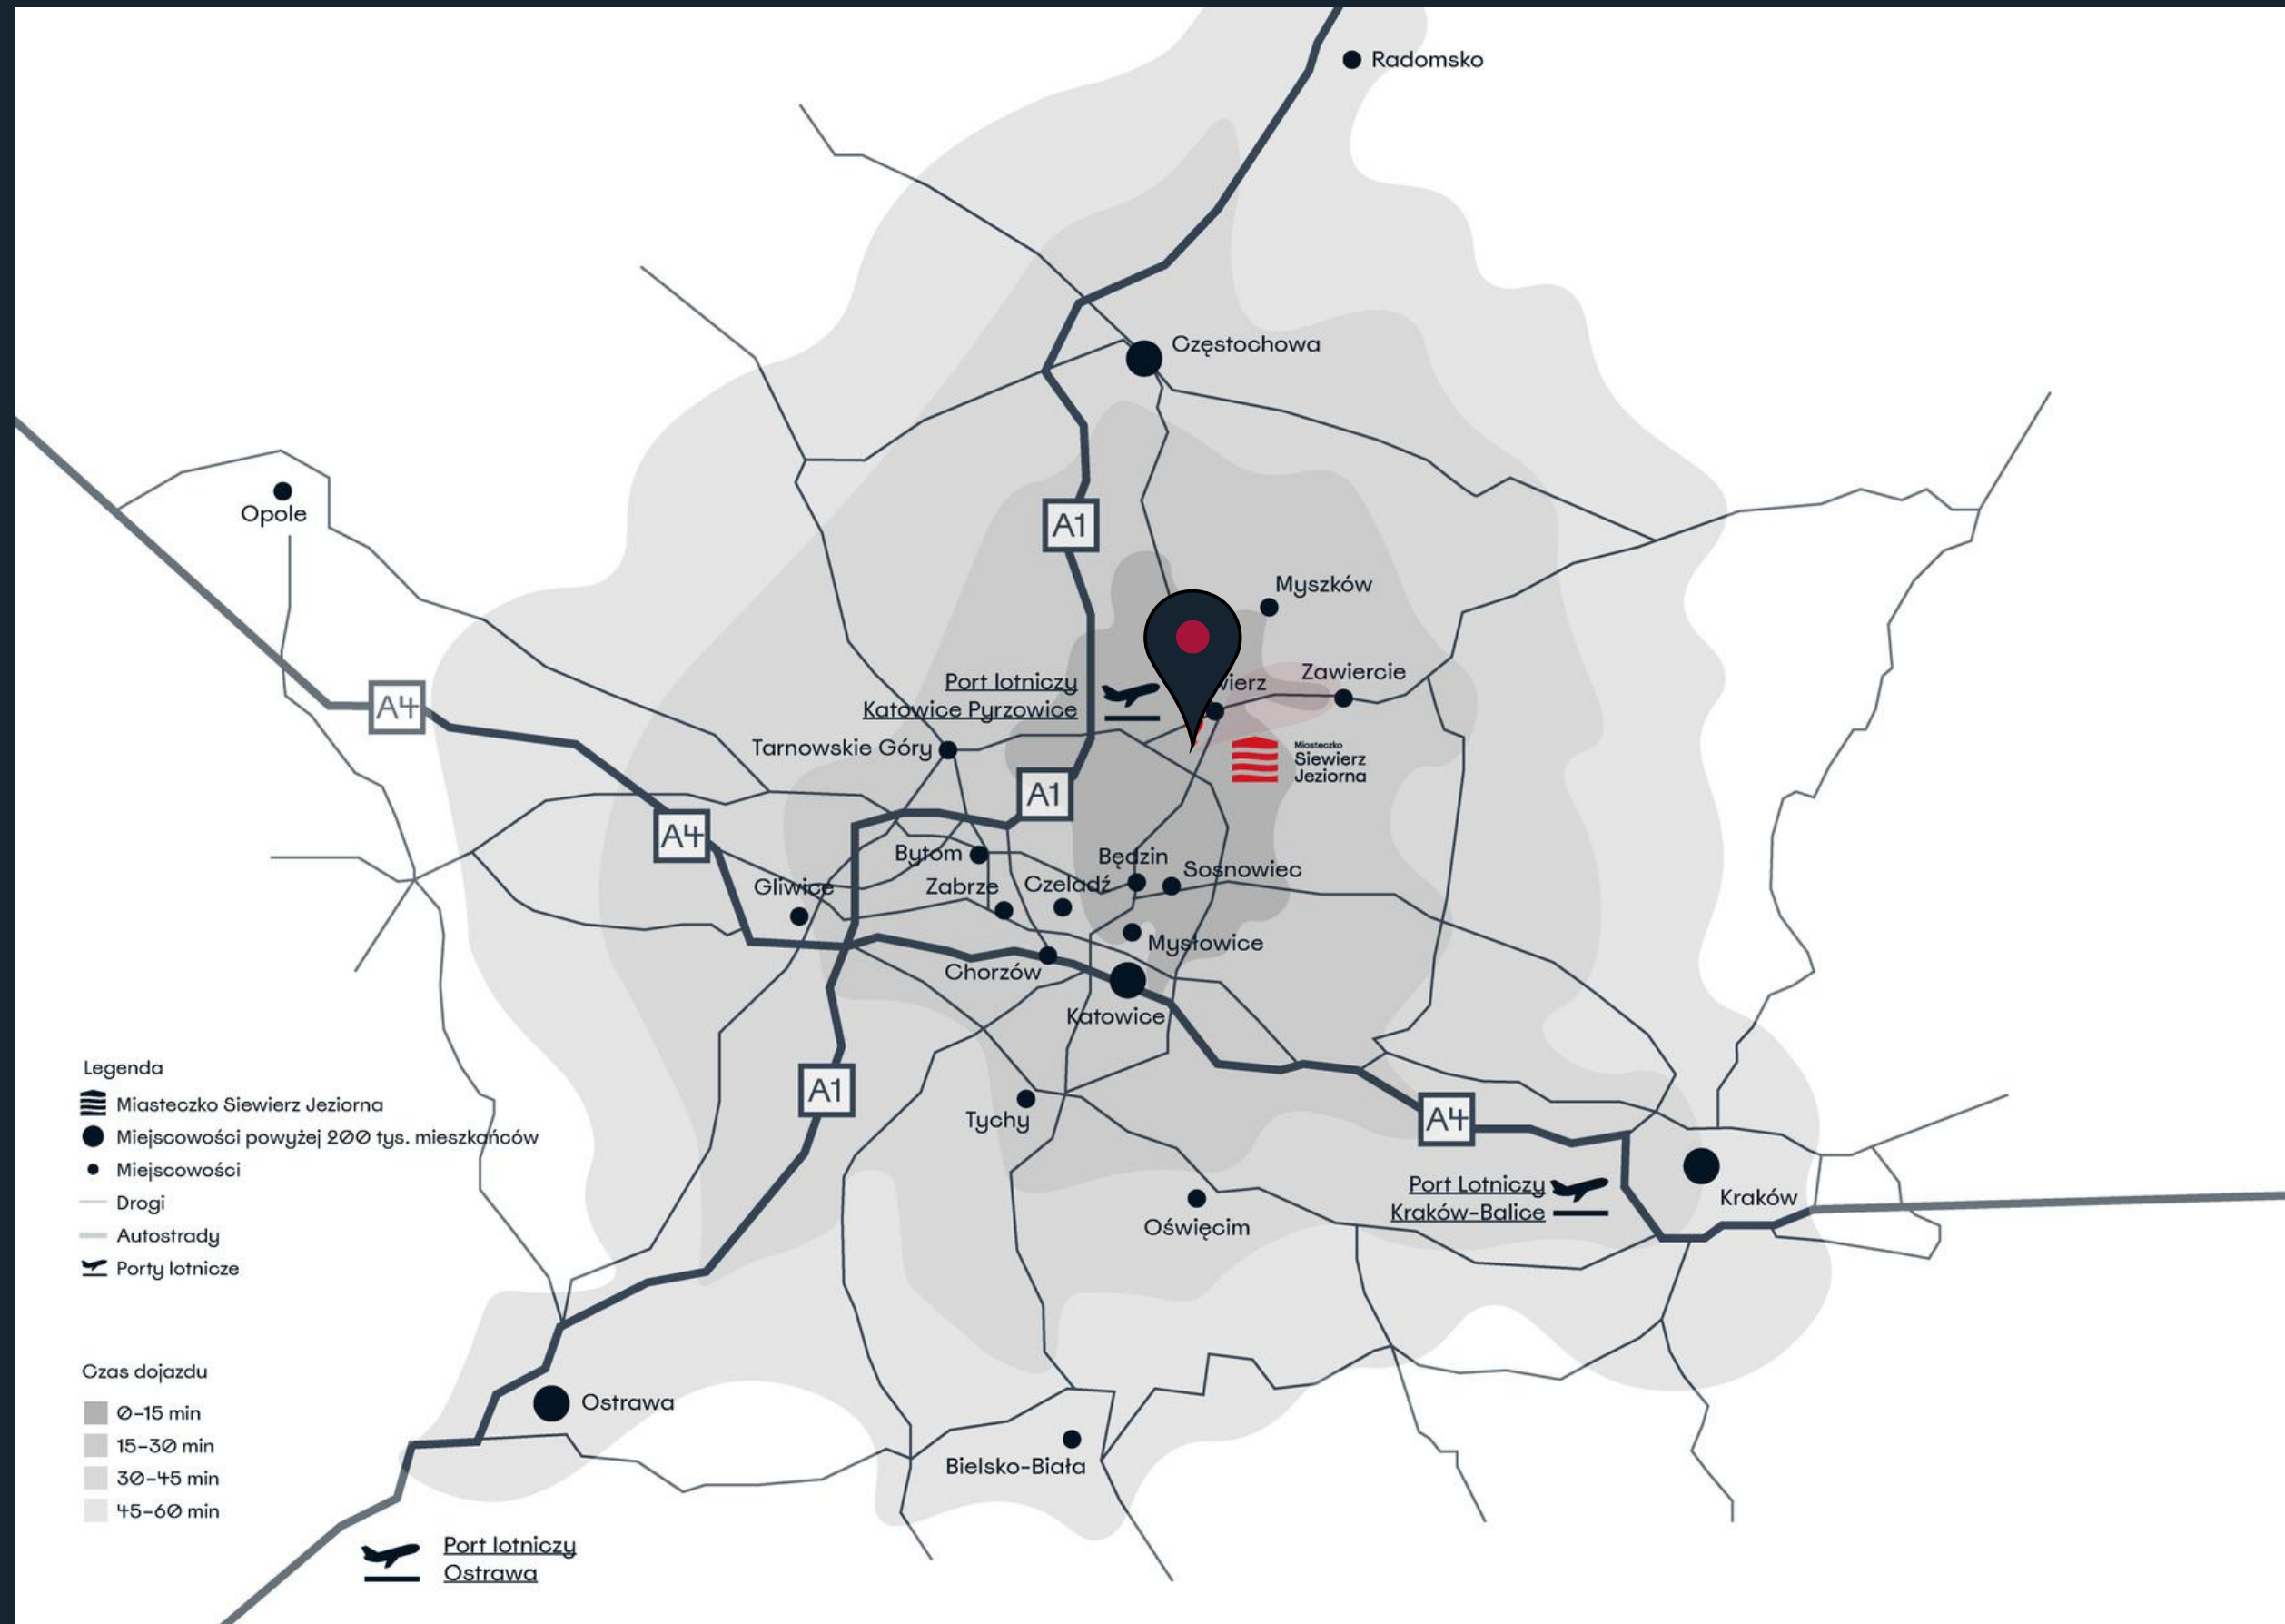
Radomsko

Częstochowa

Opole

A1

Myszków

Port lotniczy Katowice Pyrzowice

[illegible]wierz

Zawiercie

A4

Tarnowskie Góry

Miasteczko Siewierz Jeziorna

A1

A4

Bytom

Będzin

Sosnowiec

Gliwice

Zabrze

Czeladź

Mysłowice

Chorzów

Katowice

A1

Tychy

A4

Port Lotniczy Kraków-Balice

Kraków

Oświęcim

Ostrawa

Bielsko-Biała

Port lotniczy Ostrawa

Legenda
Miasteczko Siewierz Jeziorna
Miejscowości powyżej 200 tys. mieszkańców
Miejscowości
Drogi
Autostrady
Porty lotnicze

Czas dojazdu
0-15 min
15-30 min
30-45 min
45-60 min